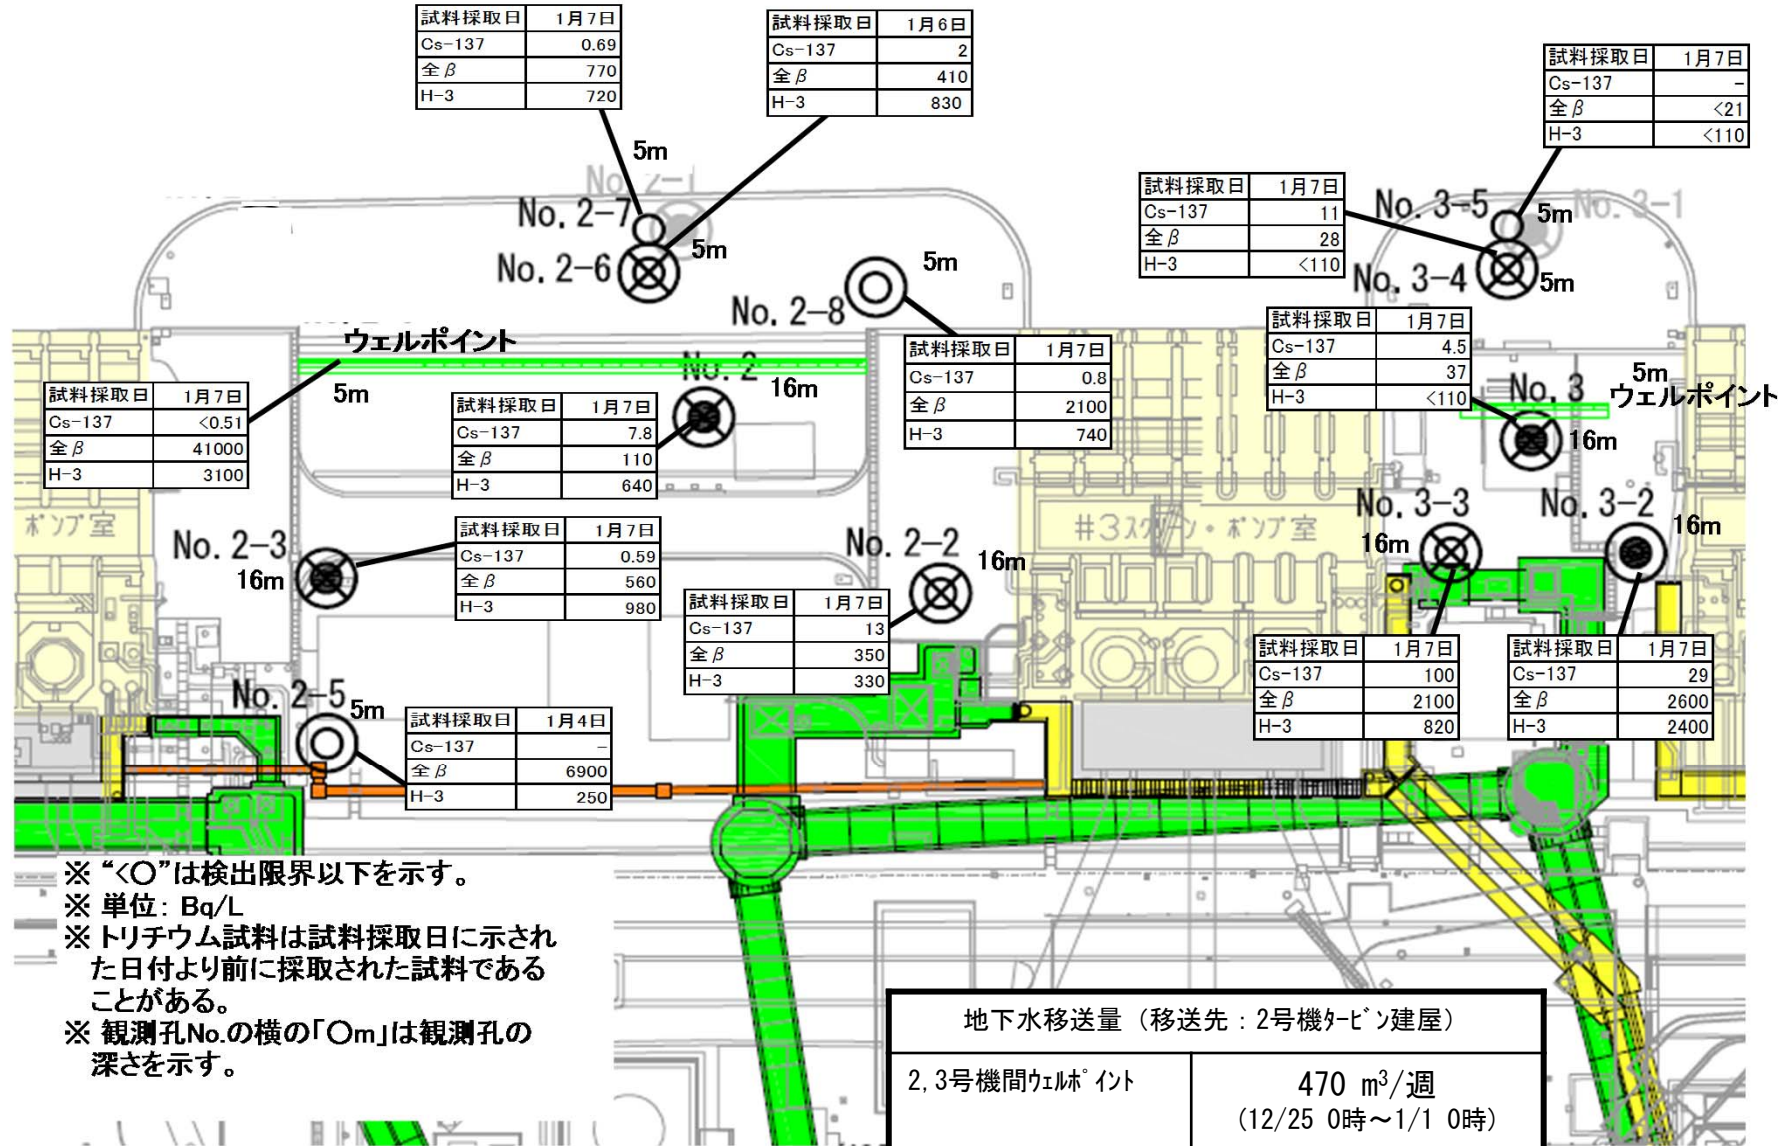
| 試料採取日 | 1月7日 |
|---|---|
| Cs-137 | 0.69 |
| 全$\beta$ | 770 |
| H-3 | 720 |

| 試料採取日 | 1月6日 |
|---|---|
| Cs-137 | 2 |
| 全$\beta$ | 410 |
| H-3 | 830 |

| 試料採取日 | 1月7日 |
|---|---|
| Cs-137 | - |
| 全$\beta$ | <21 |
| H-3 | <110 |

5m

No. 2-7

No. 2-6

5m

No. 2-8

5m

| 試料採取日 | 1月7日 |
|---|---|
| Cs-137 | 11 |
| 全$\beta$ | 28 |
| H-3 | <110 |

No. 3-5

5m

No. 3-4

5m

ウェルポイント

| 試料採取日 | 1月7日 |
|---|---|
| Cs-137 | <0.51 |
| 全$\beta$ | 41000 |
| H-3 | 3100 |

5m

No. 2

16m

| 試料採取日 | 1月7日 |
|---|---|
| Cs-137 | 7.8 |
| 全$\beta$ | 110 |
| H-3 | 640 |

| 試料採取日 | 1月7日 |
|---|---|
| Cs-137 | 0.8 |
| 全$\beta$ | 2100 |
| H-3 | 740 |

| 試料採取日 | 1月7日 |
|---|---|
| Cs-137 | 4.5 |
| 全$\beta$ | 37 |
| H-3 | <110 |

5m

No. 3

ウェルポイント

16m

ポンプ室

No. 2-3

16m

| 試料採取日 | 1月7日 |
|---|---|
| Cs-137 | 0.59 |
| 全$\beta$ | 560 |
| H-3 | 980 |

No. 2-2

16m

#3スクリーン・ポンプ室

No. 3-3

16m

No. 3-2

16m

| 試料採取日 | 1月7日 |
|---|---|
| Cs-137 | 13 |
| 全$\beta$ | 350 |
| H-3 | 330 |

No. 2-5

5m

| 試料採取日 | 1月4日 |
|---|---|
| Cs-137 | - |
| 全$\beta$ | 6900 |
| H-3 | 250 |

| 試料採取日 | 1月7日 |
|---|---|
| Cs-137 | 100 |
| 全$\beta$ | 2100 |
| H-3 | 820 |

| 試料採取日 | 1月7日 |
|---|---|
| Cs-137 | 29 |
| 全$\beta$ | 2600 |
| H-3 | 2400 |

※ "<○"は検出限界以下を示す。
※ 単位: Bq/L
※ トリチウム試料は試料採取日に示された日付より前に採取された試料であることがある。
※ 観測孔No.の横の「○m」は観測孔の深さを示す。

| 地下水移送量（移送先：2号機タービン建屋） | |
|---|---|
| 2, 3号機間ウェルポイント | 470 $m^3$/週 (12/25 0時～1/1 0時) |